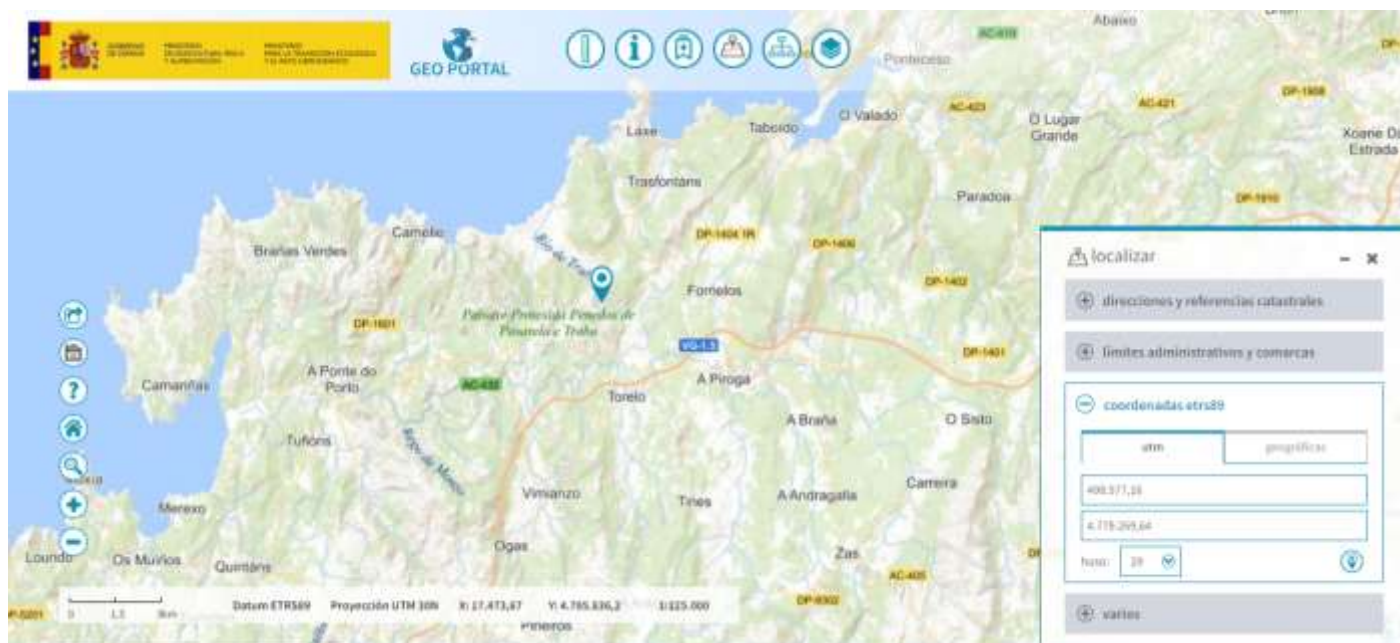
GOBIERNO DE ESPAÑA MINISTERIO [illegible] MINISTERIO PARA LA TRANSICIÓN ECOLÓGICA Y EL RETO DEMOGRÁFICO

GEO PORTAL

Abaixo
AC-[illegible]
Ponteceso
AC-421
DP-1908
DP-
O Valado
AC-423
O Lugar Grande
Xoane Da Estrada
Laxe
Taboido
Trasfontans
Paradoa
DP-1910
Camelle
Brañas Verdes
Río do Trava
DP-1404 1R
DP-1406
DP-1402
Fornelos
Parque Provincial Penedos de Pasarela e Traba
DP-1601
VG-1.5
DP-1401
A Ponte do Porto
AC-432
A Piroga
Camariñas
Torelo
A Braña
O Sisto
Tuñons
Rego do Mosco
Vimianzo
Carrera
Tines
A Andragalla
Merexo
Lourido
Os Muiños
Quintáns
Ogas
Zas
AC-405
DP-5201
DP-9302
Piñeiros

0 1,5 3km
Datum ETRS89 Proyección UTM 30N X: 17.473,67 Y: 4.785.836,2 1:125.000

localizar
direcciones y referencias catastrales
límites administrativos y comarcas
coordenadas etrs89
utm
geográficas
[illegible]
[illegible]
Huso: 29
varios